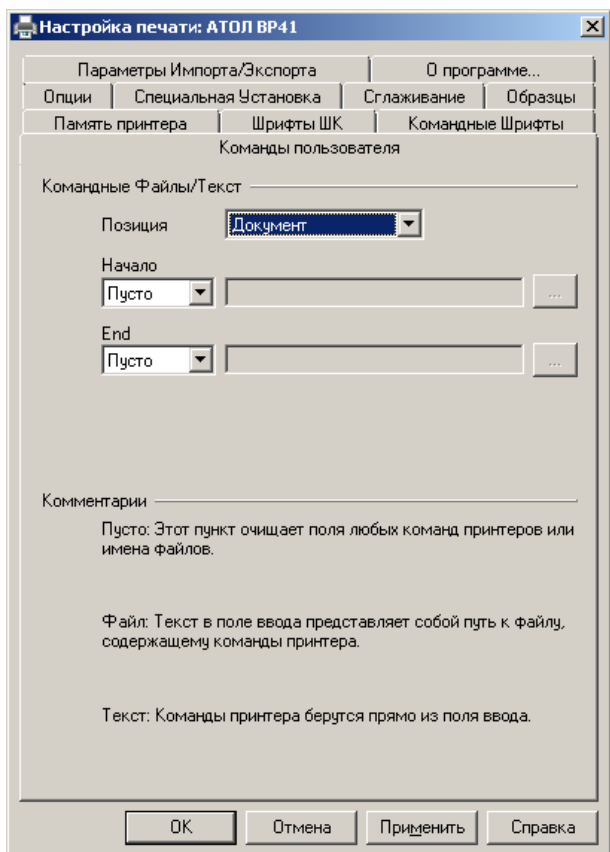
Настройка печати: АТОЛ BP41

Параметры Импорта/Экспорта | О программе...
Опции | Специальная Установка | Сглаживание | Образцы
Память принтера | Шрифты ШК | Командные Шрифты
Команды пользователя

Командные Файлы/Текст

Позиция Документ

Начало
Пусто ...

End
Пусто ...

Комментарии

Пусто: Этот пункт очищает поля любых команд принтеров или имена файлов.

Файл: Текст в поле ввода представляет собой путь к файлу, содержащему команды принтера.

Текст: Команды принтера берутся прямо из поля ввода.

OK | Отмена | Применить | Справка